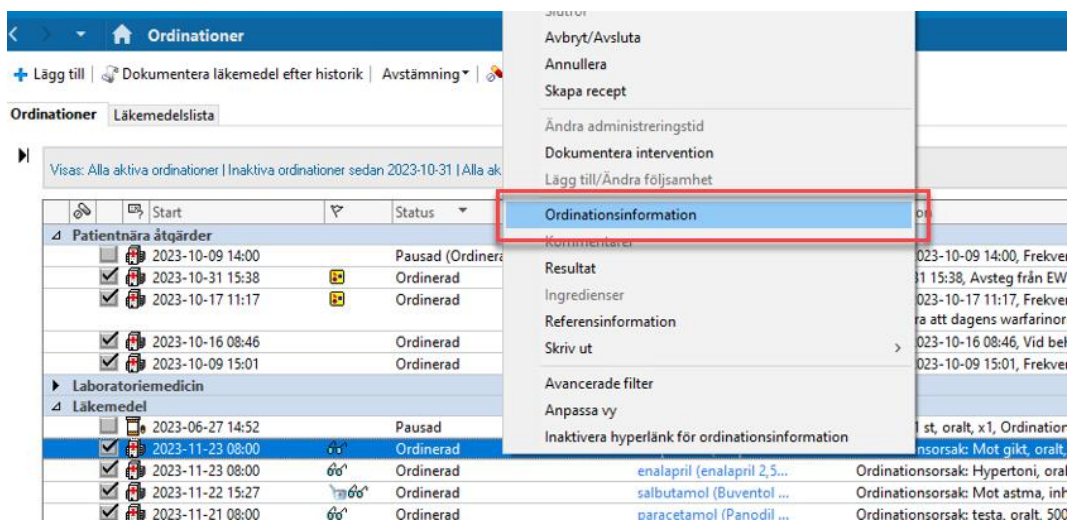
Ordinationer

Lägg till | Dokumentera läkemedel efter historik | Avstämning ▾ |

Ordinationer Läkemedelslista

Visas: Alla aktiva ordinationer | Inaktiva ordinationer sedan 2023-10-31 | Alla ak

| | | Start | | Status | | | |
|---|---|---|---|---|---|---|---|
| Patientnära åtgärder | | | | | | | |
| | | 2023-10-09 14:00 | | Pausad (Ordinera | | | 023-10-09 14:00, Frekve |
| | | 2023-10-31 15:38 | | Ordinerad | | | 31 15:38, Avsteg från EW |
| | | 2023-10-17 11:17 | | Ordinerad | | | 023-10-17 11:17, Frekve ra att dagens warfarinor |
| | | 2023-10-16 08:46 | | Ordinerad | | | 023-10-16 08:46, Vid bel |
| | | 2023-10-09 15:01 | | Ordinerad | | | 023-10-09 15:01, Frekve |
| Laboratoriemedicin | | | | | | | |
| Läkemedel | | | | | | | |
| | | 2023-06-27 14:52 | | Pausad | | | 1 st, oralt, x1, Ordination |
| | | 2023-11-23 08:00 | | Ordinerad | | | nsorsak: Mot gikt, oralt, |
| | | 2023-11-23 08:00 | | Ordinerad | | enalapril (enalapril 2,5... | Ordinationsorsak: Hypertoni, oral |
| | | 2023-11-22 15:27 | | Ordinerad | | salbutamol (Buventol ... | Ordinationsorsak: Mot astma, inh |
| | | 2023-11-21 08:00 | | Ordinerad | | paracetamol (Panodil ... | Ordinationsorsak: testa, oralt, 500 |

Slutför
Avbryt/Avsluta
Annullera
Skapa recept
Ändra administreringstid
Dokumentera intervention
Lägg till/Ändra följsamhet
Ordinationsinformation
Kommentarer
Resultat
Ingredienser
Referensinformation
Skriv ut
Avancerade filter
Anpassa vy
Inaktivera hyperlänk för ordinationsinformation